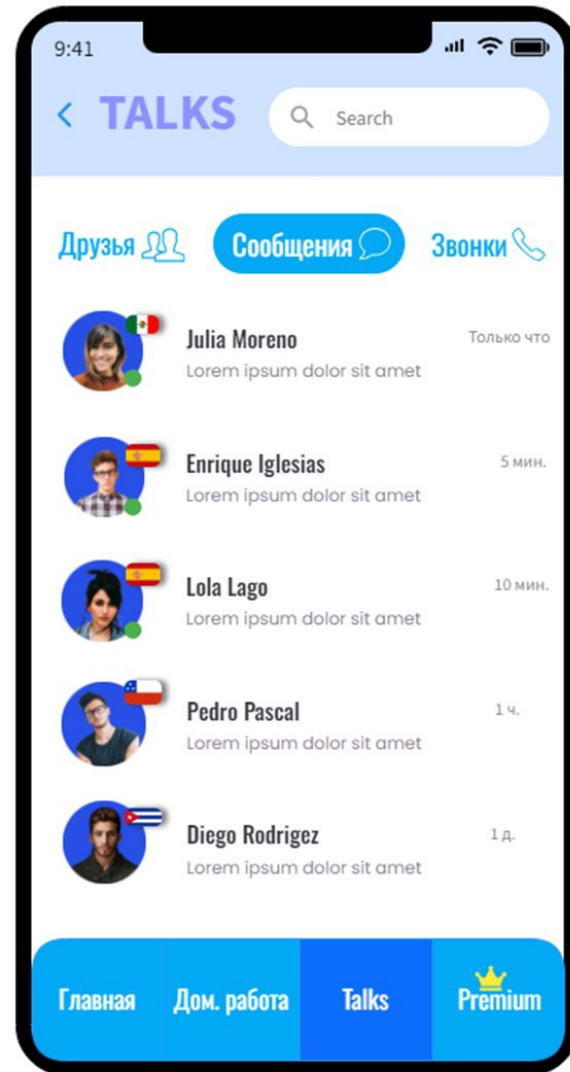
9:41

< TALKS

Search

Друзья Сообщения Звонки

Julia Moreno
Lorem ipsum dolor sit amet
Только что

Enrique Iglesias
Lorem ipsum dolor sit amet
5 мин.

Lola Lago
Lorem ipsum dolor sit amet
10 мин.

Pedro Pascal
Lorem ipsum dolor sit amet
1 ч.

Diego Rodrigez
Lorem ipsum dolor sit amet
1 д.

Главная Дом. работа Talks Premium